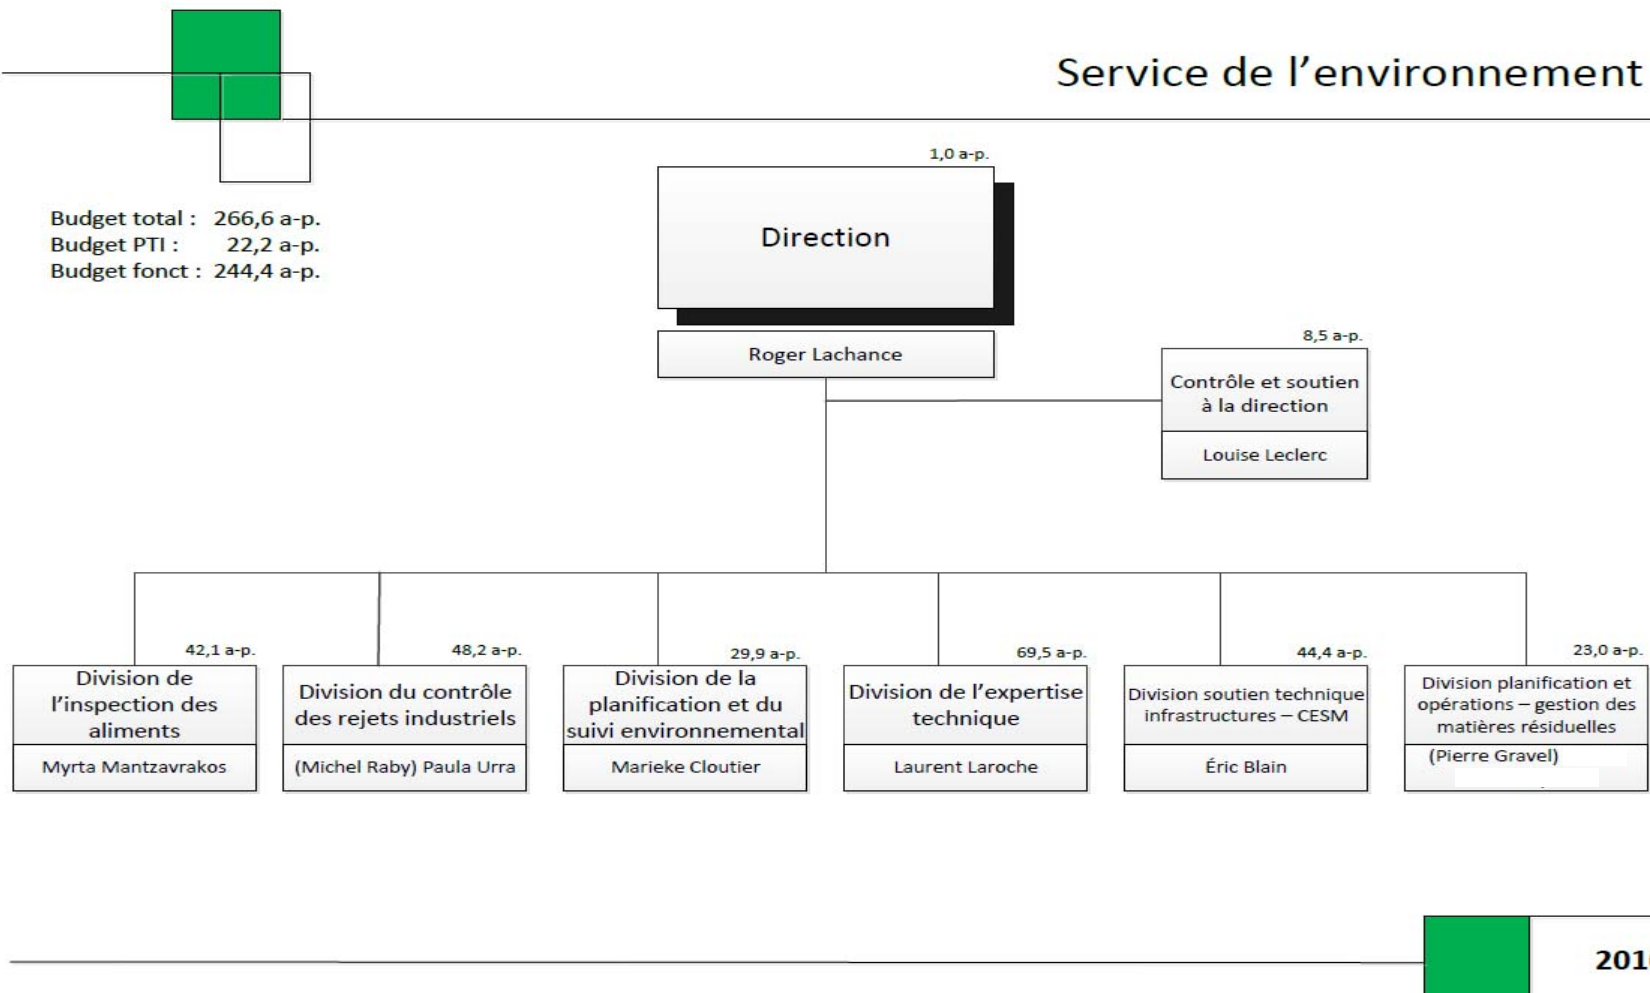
Service de l'environnement

Budget total : 266,6 a-p.
Budget PTI : 22,2 a-p.
Budget fonct : 244,4 a-p.

1,0 a-p.

Direction

Roger Lachance

8,5 a-p.

Contrôle et soutien à la direction

Louise Leclerc

42,1 a-p.
Division de l'inspection des aliments
Myrta Mantzavrakos

48,2 a-p.
Division du contrôle des rejets industriels
(Michel Raby) Paula Urra

29,9 a-p.
Division de la planification et du suivi environnemental
Marieke Cloutier

69,5 a-p.
Division de l'expertise technique
Laurent Laroche

44,4 a-p.
Division soutien technique infrastructures – CESM
Éric Blain

23,0 a-p.
Division planification et opérations – gestion des matières résiduelles
(Pierre Gravel)

201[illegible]